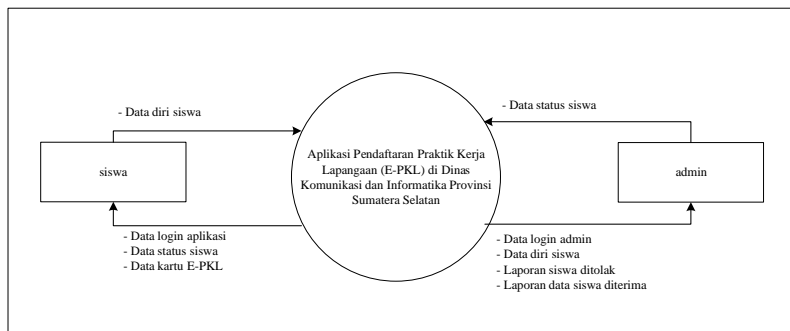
- Data diri siswa

- Data status siswa

siswa

Aplikasi Pendaftaran Praktik Kerja Lapangaan (E-PKL) di Dinas Komunikasi dan Informatika Provinsi Sumatera Selatan

admin

- Data login aplikasi
- Data status siswa
- Data kartu E-PKL

- Data login admin
- Data diri siswa
- Laporan siswa ditolak
- Laporan data siswa diterima